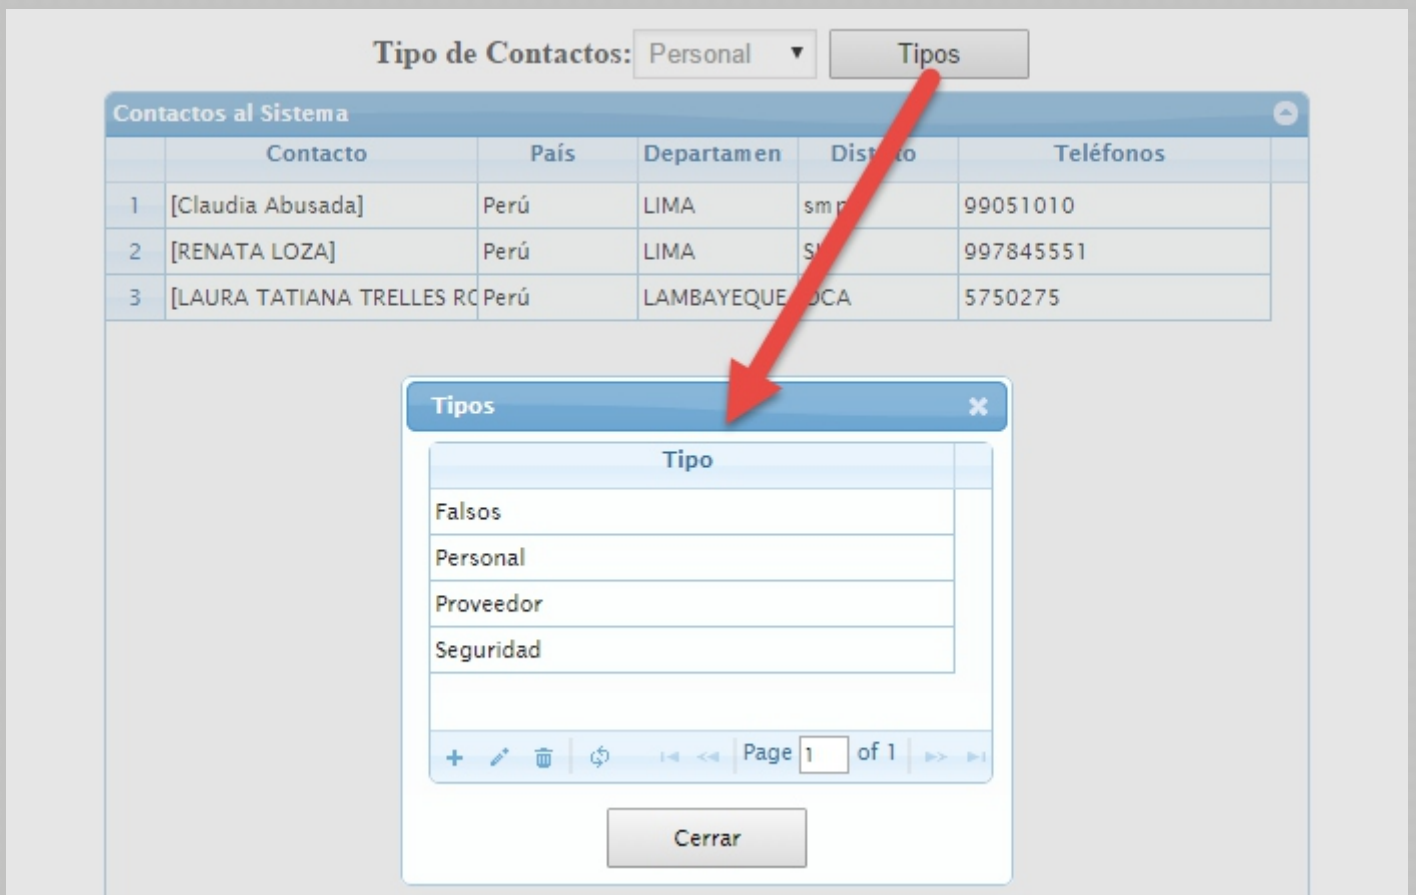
Tipo de Contactos: Personal ▾ Tipos

Contactos al Sistema

| | Contacto | País | Departamen | Dist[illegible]to | Teléfonos |
|---|---|---|---|---|---|
| 1 | [Claudia Abusada] | Perú | LIMA | sm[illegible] | 99051010 |
| 2 | [RENATA LOZA] | Perú | LIMA | S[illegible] | 997845551 |
| 3 | [LAURA TATIANA TRELLES R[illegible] | Perú | LAMBAYEQUE | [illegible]OCA | 5750275 |

Tipos

| Tipo |
|---|
| Falsos |
| Personal |
| Proveedor |
| Seguridad |

Page 1 of 1

Cerrar